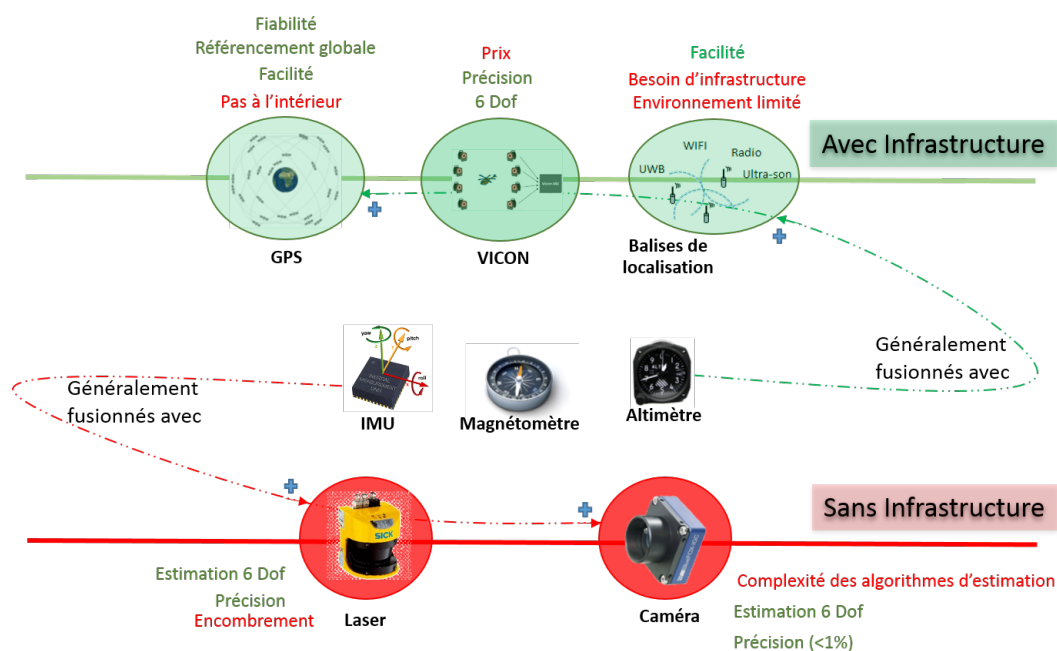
Fiabilité
Référencement globale
Facilité
Pas à l'intérieur

Prix
Précision
6 Dof

Facilité
Besoin d'infrastructure
Environnement limité

Avec Infrastructure

WIFI
Radio
UWB
Ultra-son

GPS

VICON

Balises de localisation

Généralement fusionnés avec

Généralement fusionnés avec

IMU

Magnétomètre

Altimètre

Sans Infrastructure

Estimation 6 Dof
Précision
Encombrement

Laser

Caméra

Complexité des algorithmes d'estimation
Estimation 6 Dof
Précision (<1%)